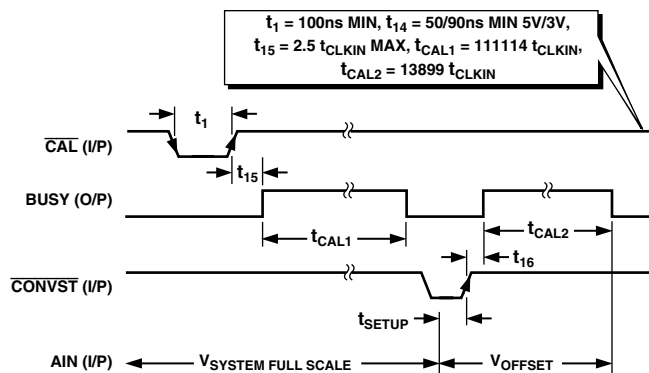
$t_1$ = 100ns MIN, $t_{14}$ = 50/90ns MIN 5V/3V, $t_{15}$ = 2.5 $t_{CLKIN}$ MAX, $t_{CAL1}$ = 111114 $t_{CLKIN}$, $t_{CAL2}$ = 13899 $t_{CLKIN}$

$t_1$

$\overline{CAL}$ (I/P)

$t_{15}$

BUSY (O/P)

$t_{CAL1}$

$t_{CAL2}$

$t_{16}$

$\overline{CONVST}$ (I/P)

$t_{SETUP}$

AIN (I/P)

$V_{SYSTEM\ FULL\ SCALE}$

$V_{OFFSET}$